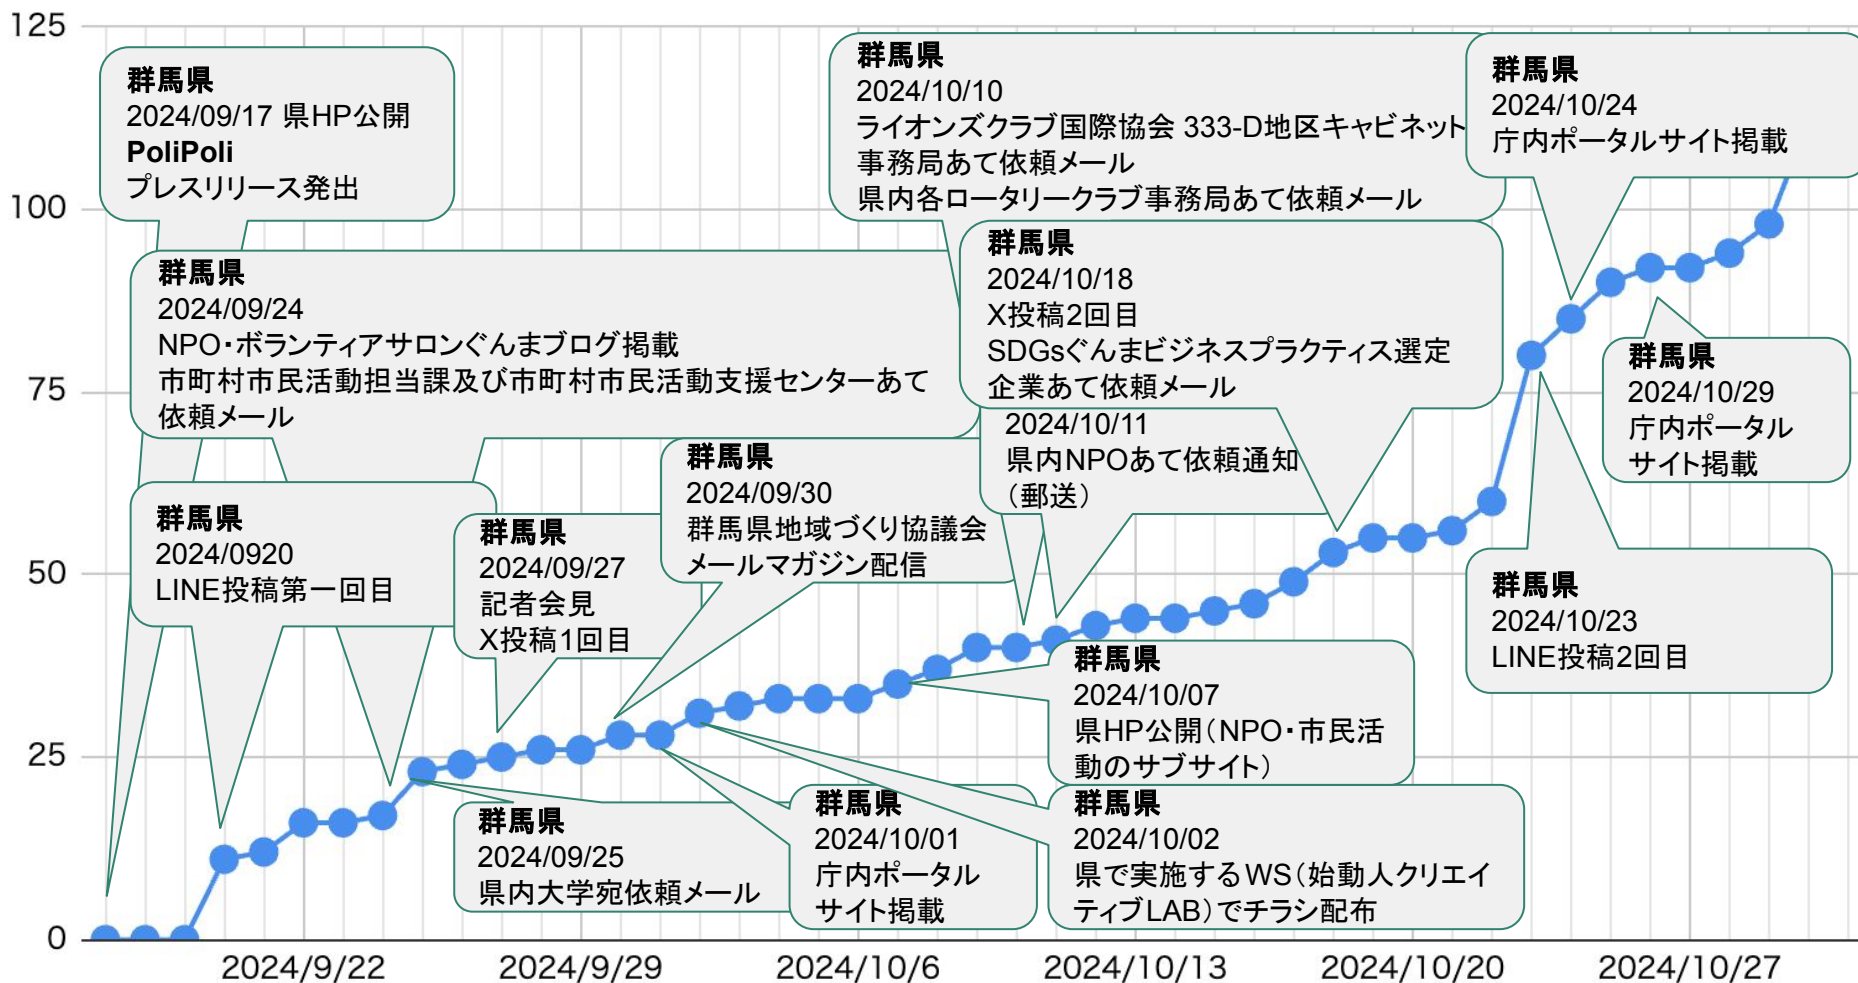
125
100
75
50
25
0

群馬県
2024/09/17 県HP公開
PoliPoli
プレスリリース発出

群馬県
2024/10/10
ライオンズクラブ国際協会 333-D地区キャビネット
事務局あて依頼メール
県内各ロータリークラブ事務局あて依頼メール

群馬県
2024/10/24
庁内ポータルサイト掲載

群馬県
2024/09/24
NPO・ボランティアサロンぐんまブログ掲載
市町村市民活動担当課及び市町村市民活動支援センターあて
依頼メール

群馬県
2024/10/18
X投稿2回目
SDGsぐんまビジネスプラクティス選定
企業あて依頼メール

2024/10/11
県内NPOあて依頼通知
（郵送）

群馬県
2024/10/29
庁内ポータル
サイト掲載

群馬県
2024/09/30
群馬県地域づくり協議会
メールマガジン配信

群馬県
2024/0920
LINE投稿第一回目

群馬県
2024/09/27
記者会見
X投稿1回目

群馬県
2024/10/23
LINE投稿2回目

群馬県
2024/10/07
県HP公開（NPO・市民活動のサブサイト）

群馬県
2024/09/25
県内大学宛依頼メール

群馬県
2024/10/01
庁内ポータル
サイト掲載

群馬県
2024/10/02
県で実施するWS（始動人クリエイティブLAB）でチラシ配布

2024/9/22
2024/9/29
2024/10/6
2024/10/13
2024/10/20
2024/10/27